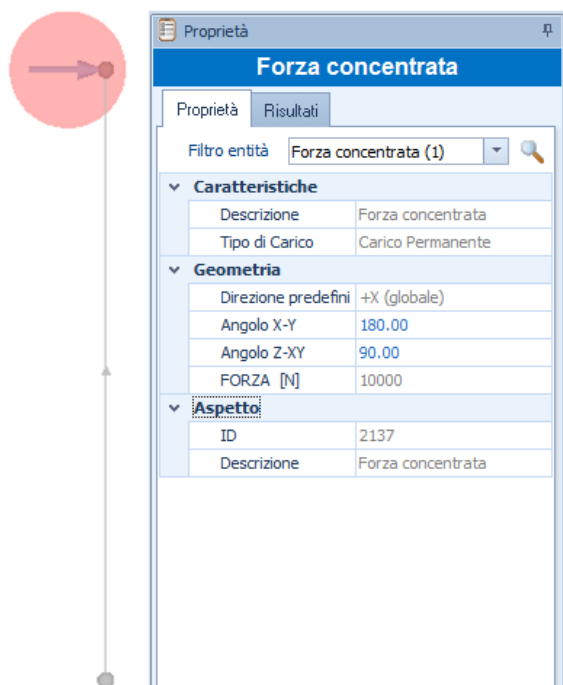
Proprietà

Forza concentrata

Proprietà | Risultati

Filtro entità Forza concentrata (1)

Caratteristiche

| | |
|---|---|
| Descrizione | Forza concentrata |
| Tipo di Carico | Carico Permanente |

Geometria

| | |
|---|---|
| Direzione predefini | +X (globale) |
| Angolo X-Y | 180.00 |
| Angolo Z-XY | 90.00 |
| FORZA [N] | 10000 |

Aspetto

| | |
|---|---|
| ID | 2137 |
| Descrizione | Forza concentrata |